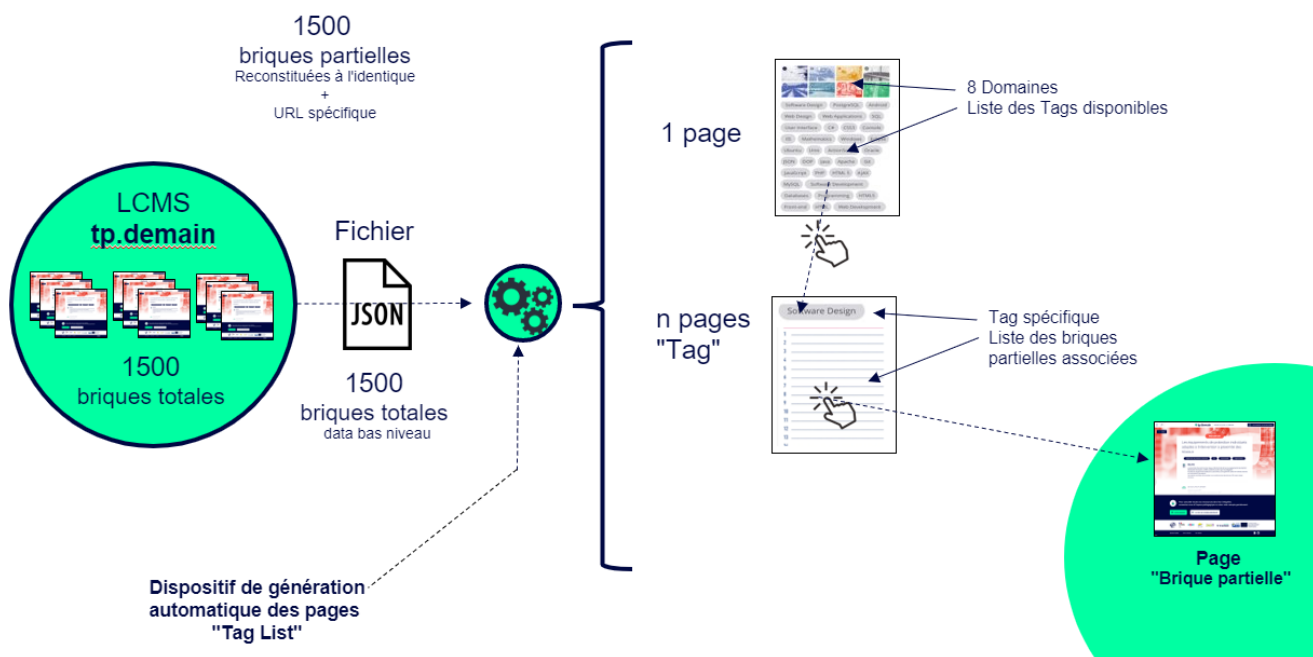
1500
briques partielles
Reconstituées à l'identique
+
URL spécifique

LCMS
tp.demain

1500
briques totales

Fichier

JSON

1500
briques totales
data bas niveau

Dispositif de génération automatique des pages "Tag List"

1 page

8 Domaines
Liste des Tags disponibles

Software Design PostgreSQL Android Web Design Web Applications SQL User Interface C# CSS3 Cosmos iOS Mathematics Windows Linux Ubuntu Unix Animation Oracle DOM OOP Java Apache Git JavaScript PHP HTML 5 AJAX MySQL Software Development Databases Programming HTML5 Front-end XHTML Web Development

n pages
"Tag"

Software Design

Tag spécifique
Liste des briques partielles associées

Page
"Brique partielle"